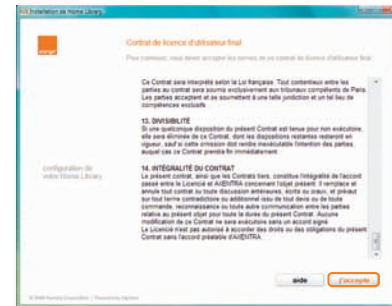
Installation de Home Library

orange

Contrat de licence d'utilisateur final

Pour continuer, vous devez accepter les termes de ce contrat de licence d'utilisateur final.

configuration de votre Home Library

Ce Contrat sera interprété selon la Loi française. Tout contentieux entre les parties au contrat sera soumis exclusivement aux tribunaux compétents de Paris. Les parties acceptent et se soumettent à une telle juridiction et un tel lieu de compétences exclusifs.

13. DIVISIBILITÉ
Si une quelconque disposition du présent Contrat est tenue pour non exécutoire, elle sera éliminée de ce Contrat, dont les dispositions restantes resteront en vigueur, sauf si cette omission doit rendre inexécutable l'intention des parties, auquel cas ce Contrat prendra fin immédiatement.

14. INTÉGRALITÉ DU CONTRAT
Le présent contrat, ainsi que les Contrats tiers, constitue l'intégralité de l'accord passé entre le Licencié et AVENTRA concernant l'objet présent. Il remplace et annule tout contrat ou toute discussion antérieurs, écrits ou oraux, et prévaut sur tout terme contradictoire ou additionnel issu de tout devis ou de toute commande, reconnaissance ou toute autre communication entre les parties relative au présent objet pour toute la durée du présent Contrat. Aucune modification de ce Contrat ne sera exécutoire sans un accord signé. Le Licencié n'est pas autorisé à accorder des droits ou des obligations du présent Contrat sans l'accord préalable d'AVENTRA.

© 2008 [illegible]

aide

J'accepte